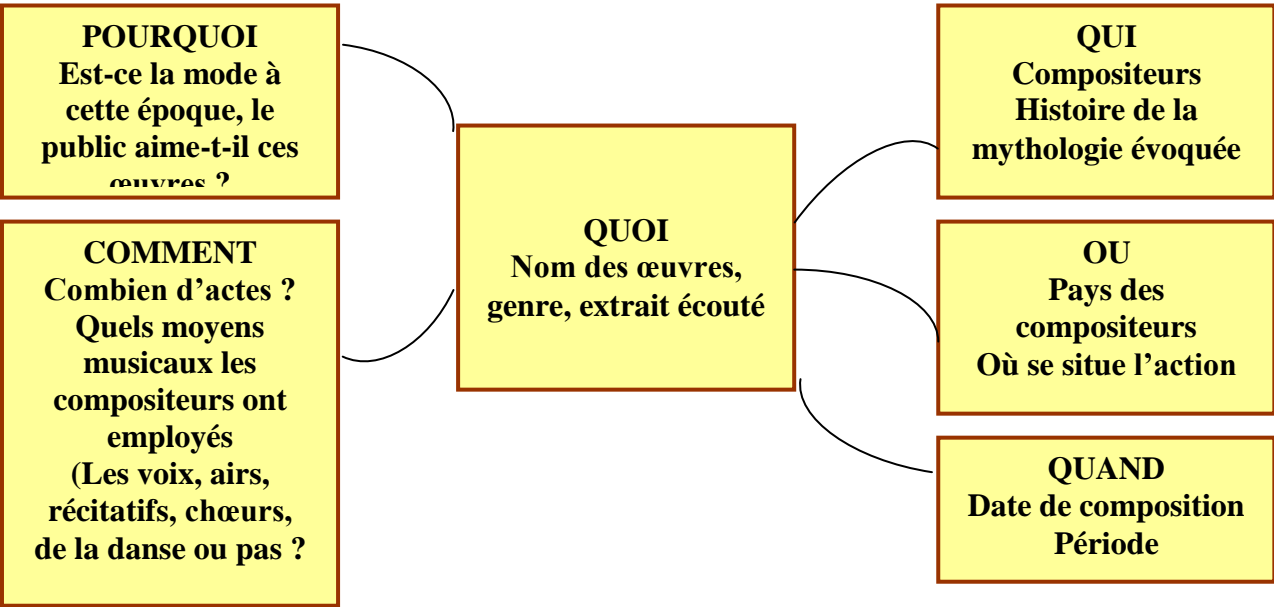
POURQUOI
Est-ce la mode à cette époque, le public aime-t-il ces œuvres ?

COMMENT
Combien d'actes ?
Quels moyens musicaux les compositeurs ont employés
(Les voix, airs, récitatifs, chœurs, de la danse ou pas ?

QUOI
Nom des œuvres, genre, extrait écouté

QUI
Compositeurs
Histoire de la mythologie évoquée

OU
Pays des compositeurs
Où se situe l'action

QUAND
Date de composition
Période